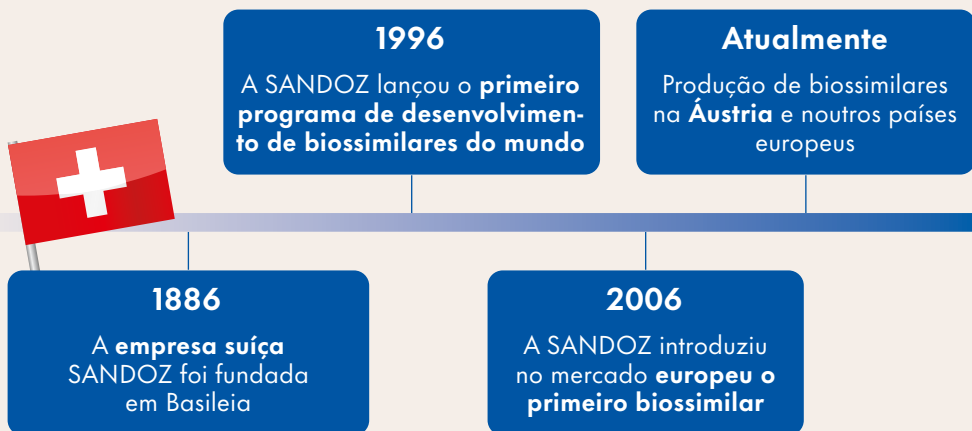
1996

A SANDOZ lançou o primeiro programa de desenvolvimento de biossimilares do mundo

Atualmente

Produção de biossimilares na Áustria e noutros países europeus

1886

A empresa suíça SANDOZ foi fundada em Basileia

2006

A SANDOZ introduziu no mercado europeu o primeiro biossimilar